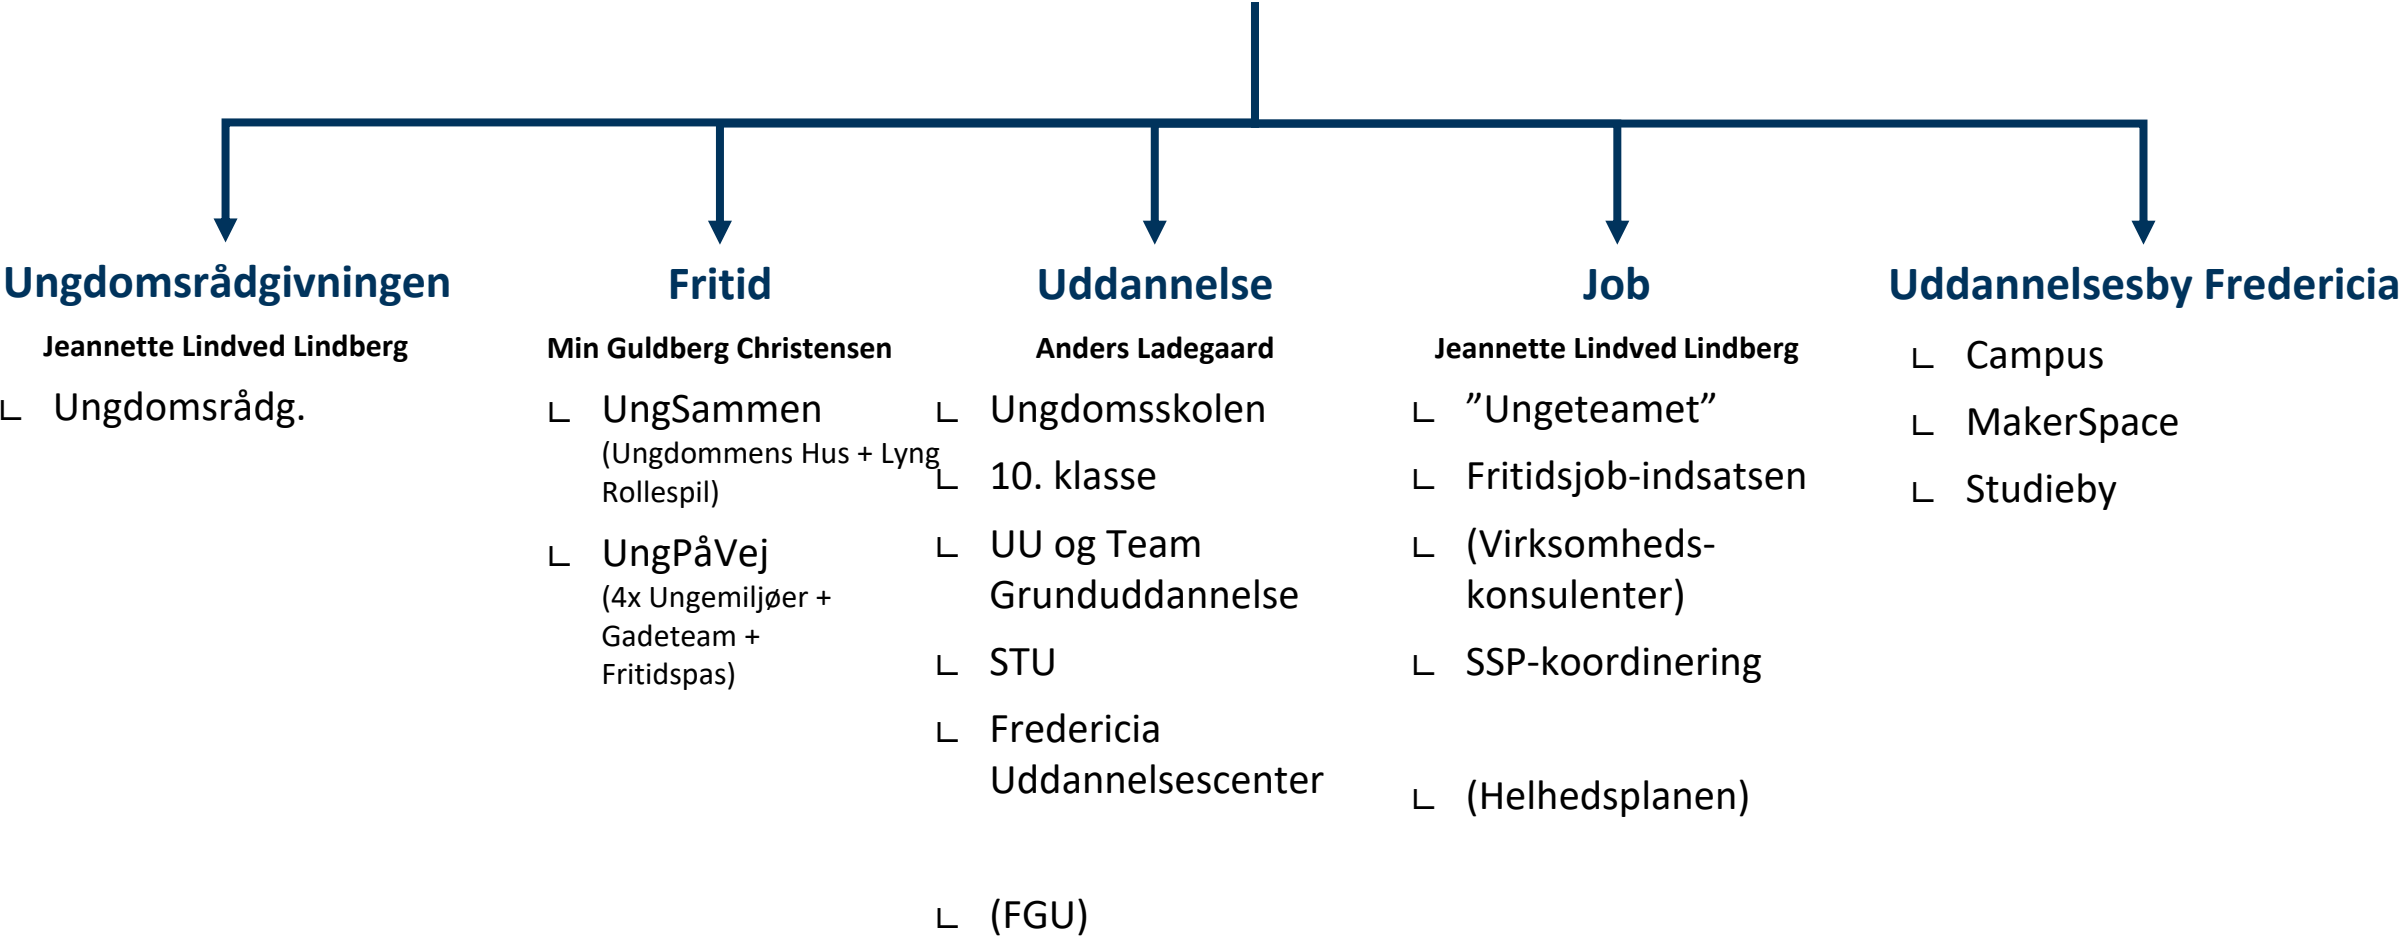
Ungdomsrådgivningen

Jeannette Lindved Lindberg

∟ Ungdomsrådg.

Fritid

Min Guldberg Christensen

∟ UngSammen (Ungdommens Hus + Lyng Rollespil)

∟ UngPåVej (4x Ungemiljøer + Gadeteam + Fritidspas)

Uddannelse

Anders Ladegaard

∟ Ungdomsskolen

∟ 10. klasse

∟ UU og Team Grunduddannelse

∟ STU

∟ Fredericia Uddannelsescenter

∟ (FGU)

Job

Jeannette Lindved Lindberg

∟ ”Ungeteamet”

∟ Fritidsjob-indsatsen

∟ (Virksomheds-konsulenter)

∟ SSP-koordinering

∟ (Helhedsplanen)

Uddannelsesby Fredericia

∟ Campus

∟ MakerSpace

∟ Studieby